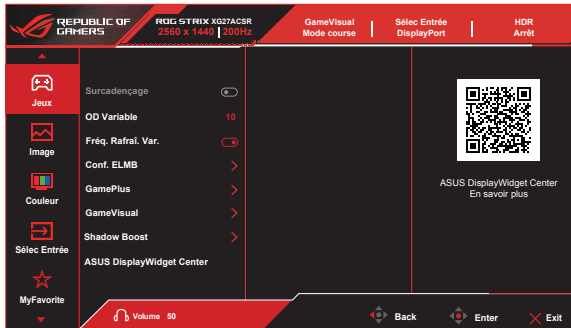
REPUBLIC OF GAMERS

ROG STRIX XG27ACSR
2560 x 1440 | 200Hz

GameVisual
Mode course

Sélec Entrée
DisplayPort

HDR
Arrêt

Jeux

Image

Couleur

Sélec Entrée

MyFavorite

Surcadençage

OD Variable 10

Fréq. Rafraî. Var.

Conf. ELMB

GamePlus

GameVisual

Shadow Boost

ASUS DisplayWidget Center

ASUS DisplayWidget Center
En savoir plus

Volume 50

Back

Enter

Exit